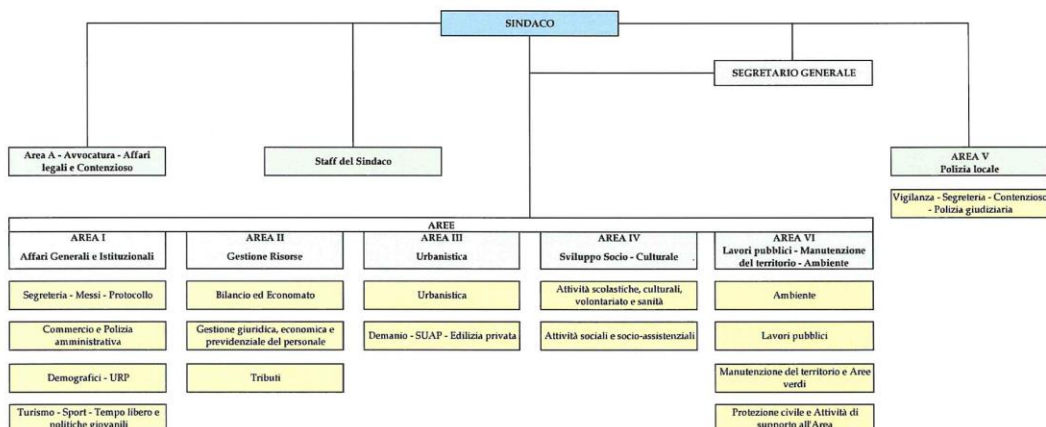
SINDACO

SEGRETARIO GENERALE

Area A - Avvocatura - Affari legali e Contenzioso

Staff del Sindaco

AREA V
Polizia locale

Vigilanza - Segreteria - Contenzioso - Polizia giudiziaria

AREE

AREA I
Affari Generali e Istituzionali

Segreteria - Messi - Protocollo

Commercio e Polizia amministrativa

Demografici - URP

Turismo - Sport - Tempo libero e politiche giovanili

AREA II
Gestione Risorse

Bilancio ed Economato

Gestione giuridica, economica e previdenziale del personale

Tributi

AREA III
Urbanistica

Urbanistica

Demanio - SUAP - Edilizia privata

AREA IV
Sviluppo Socio - Culturale

Attività scolastiche, culturali, volontariato e sanità

Attività sociali e socio-assistenziali

AREA VI
Lavori pubblici - Manutenzione del territorio - Ambiente

Ambiente

Lavori pubblici

Manutenzione del territorio e Aree verdi

Protezione civile e Attività di supporto all'Area